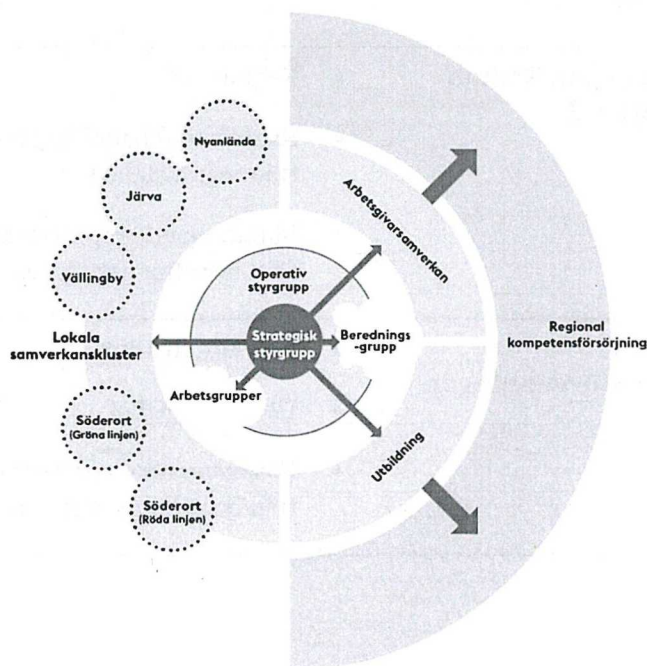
Nyanlända

Järva

Vällingby

Lokala samverkanskluster

Söderort (Gröna linjen)

Söderort (Röda linjen)

Arbetsgivarsamverkan

Operativ styrgrupp

Strategisk styrgrupp

Berednings -grupp

Arbetsgrupper

Utbildning

Regional kompetensförsörjning